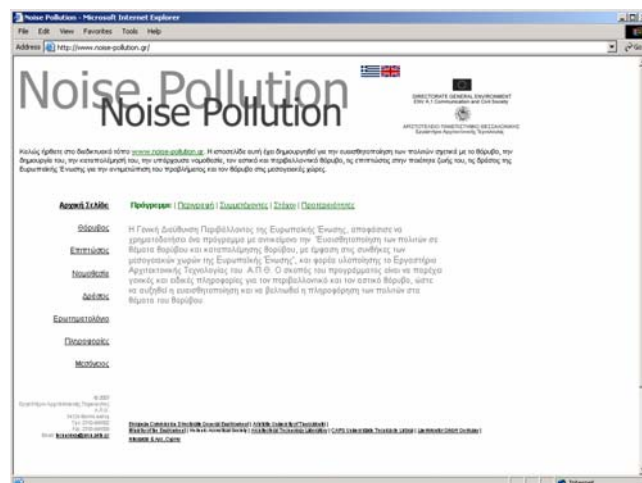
Noise Pollution - Microsoft Internet Explorer

File Edit View Favorites Tools Help

Address http://www.noise-pollution.gr/

Noise Pollution
Noise Pollution

DIRECTORATE GENERAL ENVIRONMENT
ENV A.1 Communication and Civil Society

ΑΡΙΣΤΟΤΕΛΕΙΟ ΠΑΝΕΠΙΣΤΗΜΙΟ ΘΕΣΣΑΛΟΝΙΚΗΣ
Εργαστήριο Αρχιτεκτονικής Τεχνολογίας

Καλώς ήρθατε στο διαδικτυακό τόπο www.noise-pollution.gr. Η ιστοσελίδα αυτή έχει δημιουργηθεί για την ευαισθητοποίηση των πολιτών σχετικά με το θόρυβο, την δημιουργία του, την καταπολέμησή του, την υπάρχουσα νομοθεσία, τον αστικό και περιβαλλοντικό θόρυβο, τις επιπτώσεις στην ποιότητα ζωής του, τις δράσεις της Ευρωπαϊκής Ένωσης για την αντιμετώπιση του προβλήματος και τον θόρυβο στις μεσογειακές χώρες.

Αρχική Σελίδα
Θόρυβος
Επιπτώσεις
Νομοθεσία
Δράσεις
Ερωτηματολόγιο
Πληροφορίες
Μετάφραση

Πρόγραμμα: | Περιγραφή | Συμμετέχοντες | Στόχοι | Προτεραιότητες

Η Γενική Διεύθυνση Περιβάλλοντος της Ευρωπαϊκής Ένωσης, αποφάσισε να χρηματοδοτήσει ένα πρόγραμμα με αντικείμενο την "Ευαισθητοποίηση των πολιτών σε θέματα θορύβου και καταπολέμησης θορύβου, με έμφαση στις συνθήκες των μεσογειακών χωρών της Ευρωπαϊκής Ένωσης", και φορέα υλοποίησης το Εργαστήριο Αρχιτεκτονικής Τεχνολογίας του Α.Π.Θ. Ο σκοπός του προγράμματος είναι να παρέχει γενικές και ειδικές πληροφορίες για τον περιβαλλοντικό και τον αστικό θόρυβο, ώστε να αυξηθεί η ευαισθητοποίηση και να βελτιωθεί η πληροφόρηση των πολιτών στα θέματα του θορύβου.

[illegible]

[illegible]

Internet